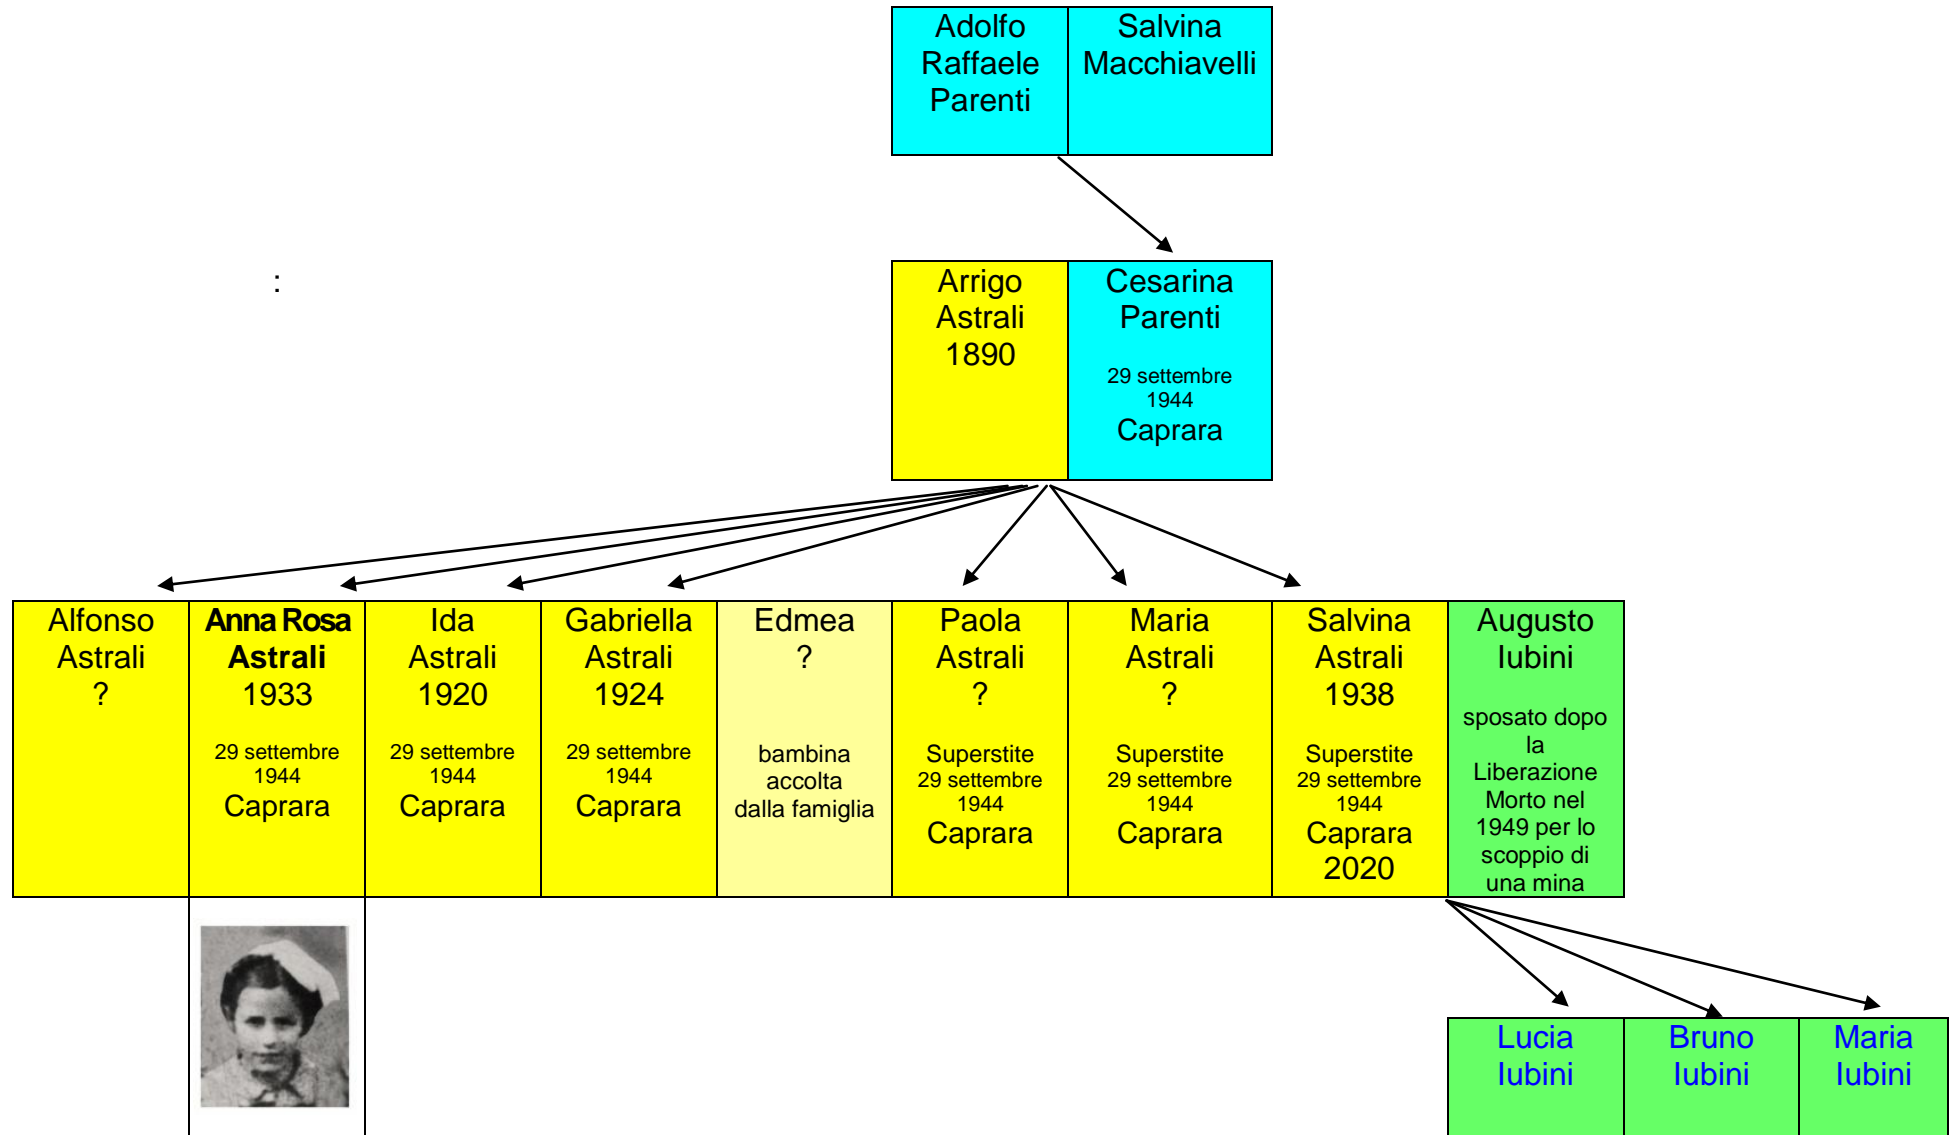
| Adolfo Raffaele Parenti | Salvina Macchiavelli |
|---|---|

:

| Arrigo Astrali 1890 | Cesarina Parenti 29 settembre 1944 Caprara |
|---|---|

| Alfonso Astrali ? | **Anna Rosa Astrali** 1933 29 settembre 1944 Caprara | Ida Astrali 1920 29 settembre 1944 Caprara | Gabriella Astrali 1924 29 settembre 1944 Caprara | Edmea ? bambina accolta dalla famiglia | Paola Astrali ? Superstite 29 settembre 1944 Caprara | Maria Astrali ? Superstite 29 settembre 1944 Caprara | Salvina Astrali 1938 Superstite 29 settembre 1944 Caprara 2020 | Augusto Iubini sposato dopo la Liberazione Morto nel 1949 per lo scoppio di una mina |
|---|---|---|---|---|---|---|---|---|

| Lucia Iubini | Bruno Iubini | Maria Iubini |
|---|---|---|